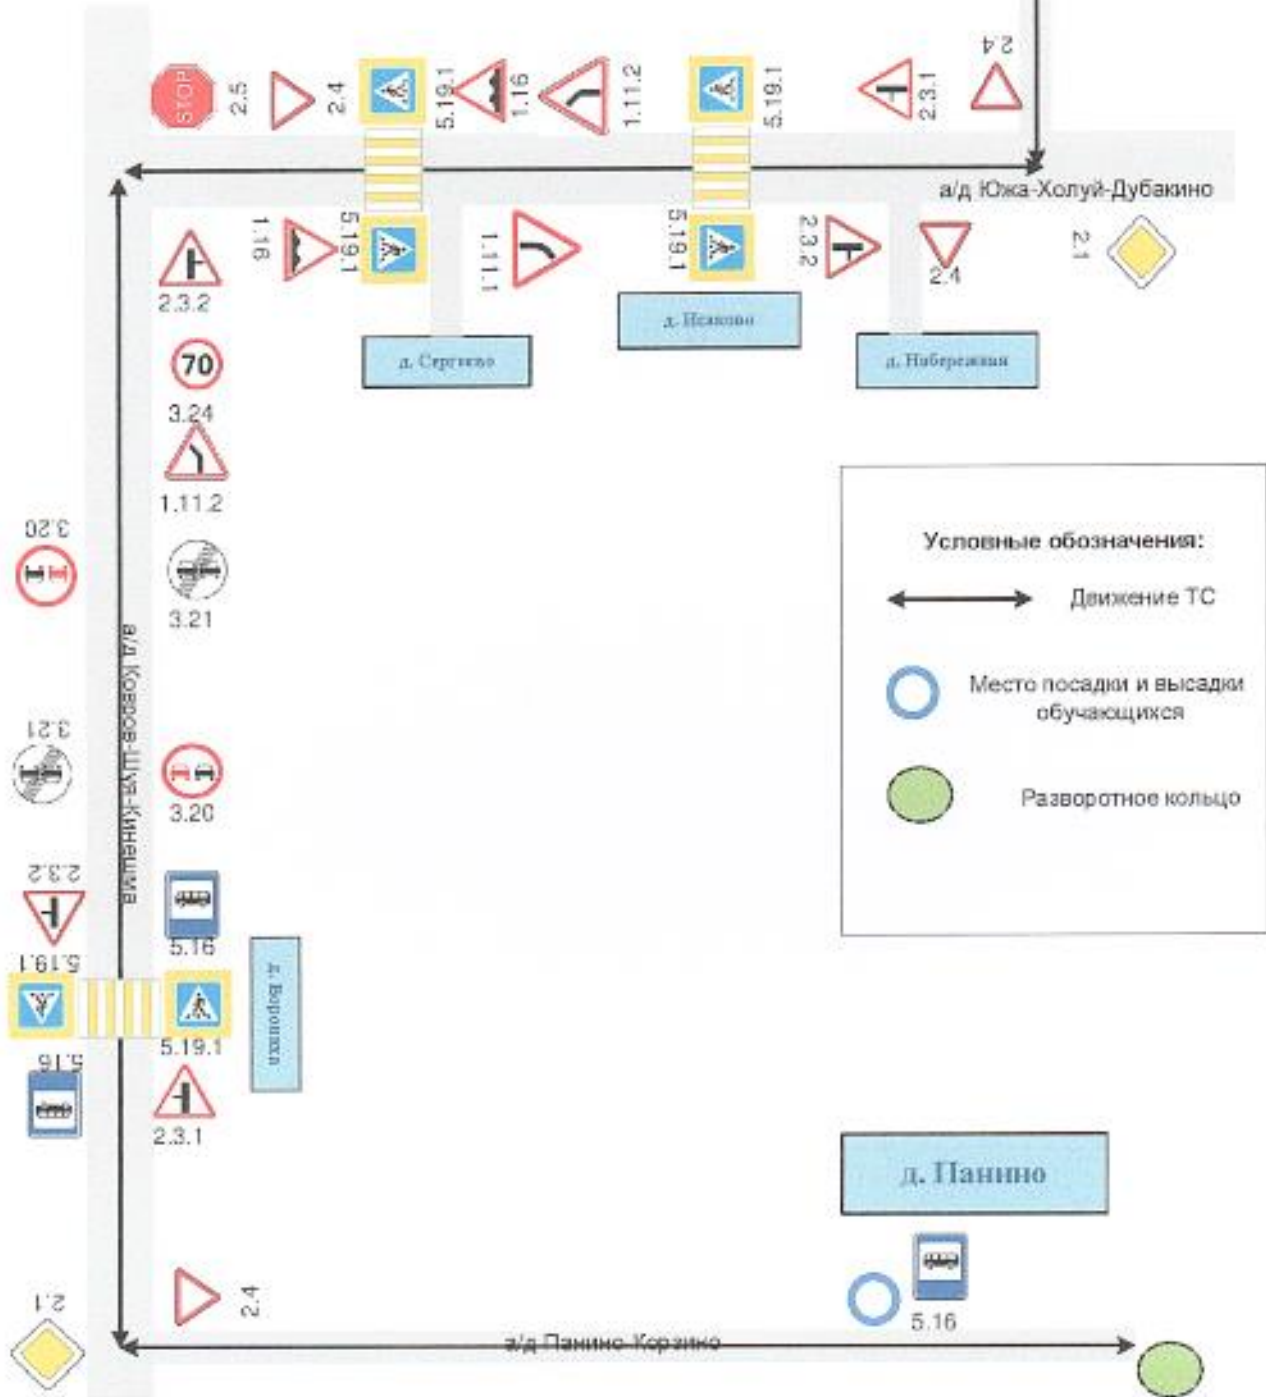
STOP
2.5
2.4
5.19.1
1.16
1.11.2
5.19.1
2.3.1
2.4

а/д Южа-Холуй-Дубакино

1.16
5.19.1
1.11.1
5.19.1
2.3.2
2.4
2.1

2.3.2
д. Сергеево
д. Исаково
д. Набережная

70
3.24
1.11.2
3.20
3.21
а/д Ковров-Шуя-Кинешма

Условные обозначения:
Движение ТС
Место посадки и высадки обучающихся
Разворотное кольцо

3.21
3.20
2.3.2
5.16
5.19.1
5.19.1
д. Воронки
5.16
2.3.1

д. Панино

2.1
2.4
5.16
а/д Панино-Коразико